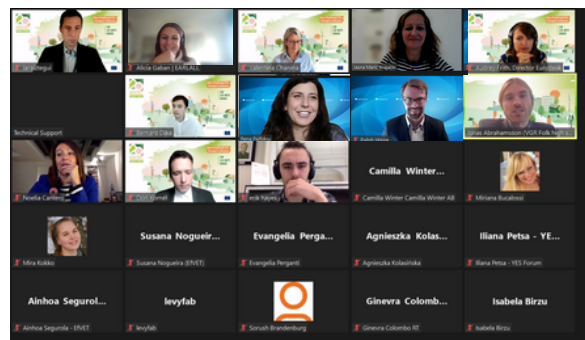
Jan Elizegui
Alicia Gaban | EARLALL
Martina Charalla
Iaina Meticagic
Auditory, Fmb. Director Eurodesk
Technical Support
Bernard Diaka
Rena Poltika
Ralph Hippe
Jonas Abrahamsson, VGR Folk high s
Noelia Cantero
Csaba Kornél
Luca Kajas
Camilla Winter...
Camilla Winter Camilla Winter AB
Miriana Bucalossi
Mira Kokko
Susana Nogueir...
Susana Nogueira (EfVET)
Evangelia Perga...
Evangelia Perganti
Agnieszka Kolas...
Agnieszka Kolasińska
Iliana Petsa - YE...
Iliana Petsa - YES Forum
Ainhoa Segurol...
Ainhoa Segurola - EfVET
levyfab
levyfab
Sorush Brandenburg
Ginevra Colomb...
Ginevra Colombo RT
Isabela Birzu
Isabela Birzu